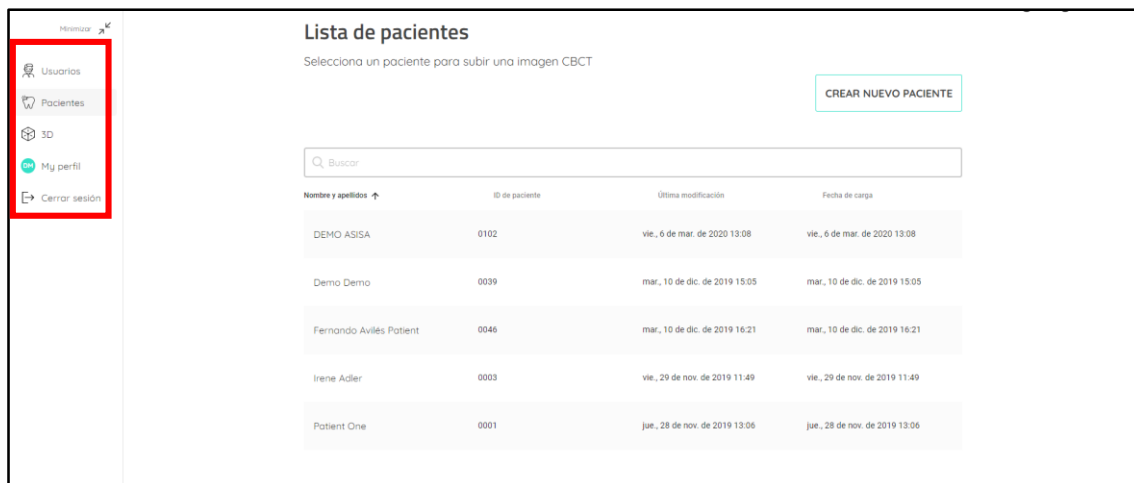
Minimizar

Usuarios

Pacientes

3D

DM My perfil

Cerrar sesión

Lista de pacientes

Selecciona un paciente para subir una imagen CBCT

CREAR NUEVO PACIENTE

Buscar

| Nombre y apellidos ↑ | ID de paciente | Última modificación | Fecha de carga |
|---|---|---|---|
| DEMO ASISA | 0102 | vie., 6 de mar. de 2020 13:08 | vie., 6 de mar. de 2020 13:08 |
| Demo Demo | 0039 | mar., 10 de dic. de 2019 15:05 | mar., 10 de dic. de 2019 15:05 |
| Fernando Avilés Patient | 0046 | mar., 10 de dic. de 2019 16:21 | mar., 10 de dic. de 2019 16:21 |
| Irene Adler | 0003 | vie., 29 de nov. de 2019 11:49 | vie., 29 de nov. de 2019 11:49 |
| Patient One | 0001 | jue., 28 de nov. de 2019 13:06 | jue., 28 de nov. de 2019 13:06 |